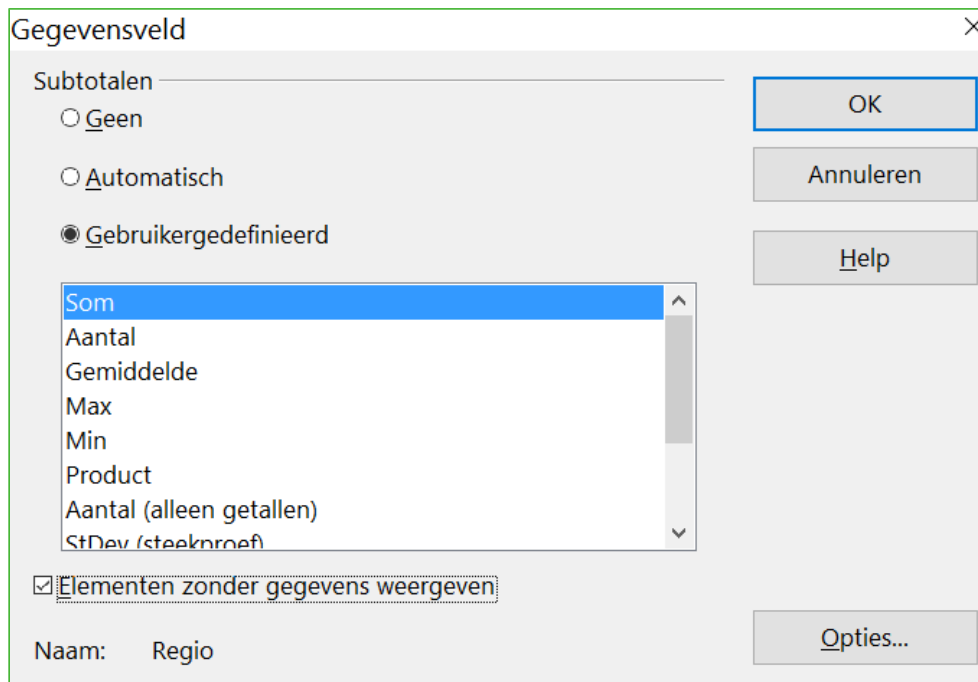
Gegevensveld

×

Subtotalen

Geen

Automatisch

Gebruikergedefinieerd

Som
Aantal
Gemiddelde
Max
Min
Product
Aantal (alleen getallen)
StDev (steekproef)

Elementen zonder gegevens weergeven

Naam: Regio

OK

Annuleren

Help

Opties...